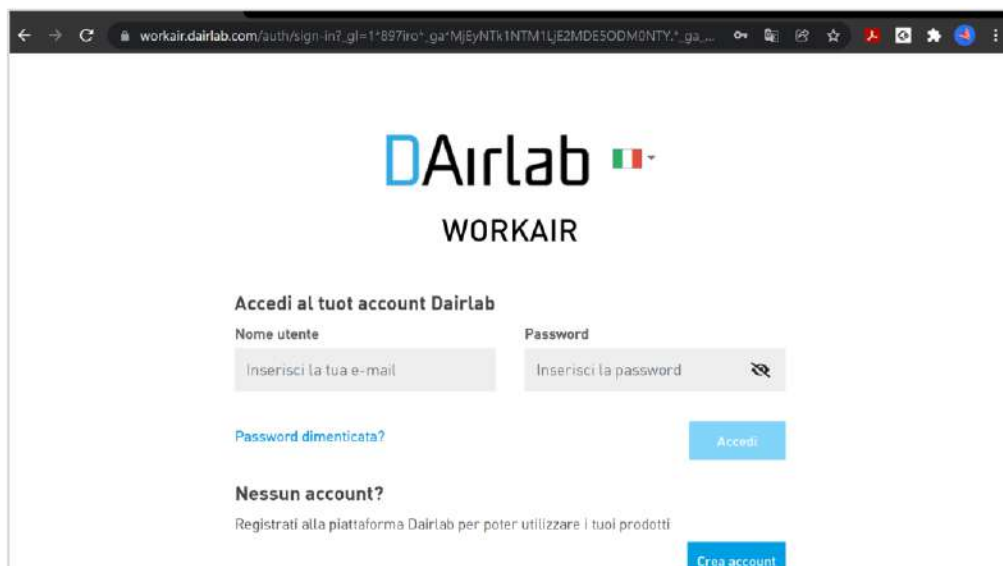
workair.dairlab.com/auth/sign-in?_gl=1*897iro*_ga*MjEyNTk1NTM1LjE2MDE5ODM0NTY.*_ga_...

DAirlab

WORKAIR

Accedi al tuot account Dairlab

Nome utente

Inserisci la tua e-mail

Password

Inserisci la password

Password dimenticata?

Accedi

Nessun account?

Registrati alla piattaforma Dairlab per poter utilizzare i tuoi prodotti

Crea account